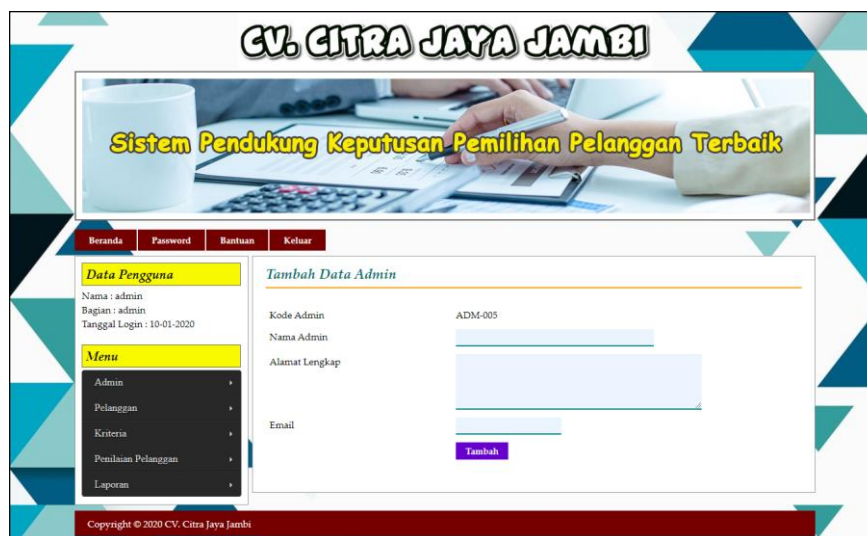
CV. CITRA JAYA JAMBI

Sistem Pendukung Keputusan Pemilihan Pelanggan Terbaik

Beranda Password Bantuan Keluar

Data Pengguna

Nama : admin
Bagian : admin
Tanggal Login : 10-01-2020

Menu

Admin
Pelanggan
Kriteria
Penilaian Pelanggan
Laporan

Tambah Data Admin

Kode Admin ADM-005
Nama Admin
Alamat Lengkap
Email

Tambah

Copyright © 2020 CV. Citra Jaya Jambi